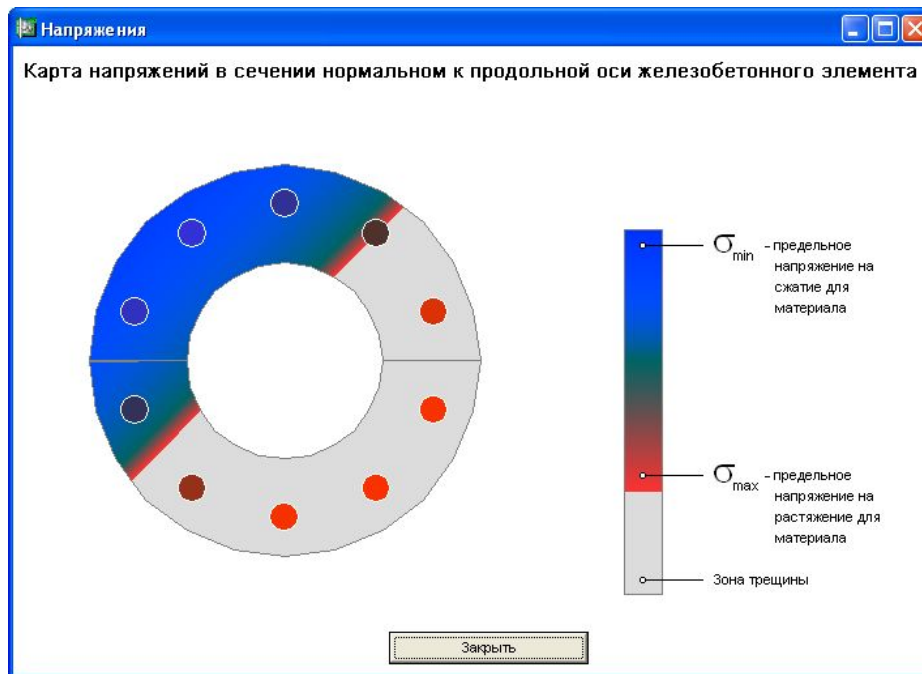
Напряжения

Карта напряжений в сечении нормальном к продольной оси железобетонного элемента

$\sigma_{min}$ - предельное напряжение на сжатие для материала

$\sigma_{max}$ - предельное напряжение на растяжение для материала

Зона трещины

Закрыть